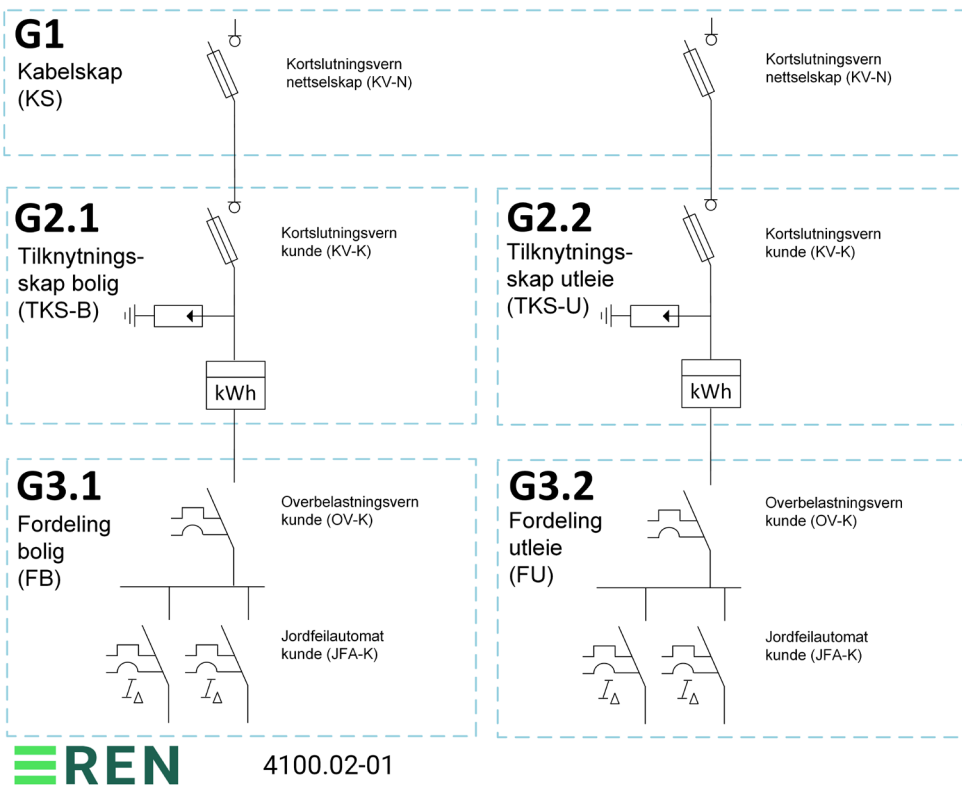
G1
Kabelskap
(KS)

Kortslutningsvern
nettselskap (KV-N)

Kortslutningsvern
nettselskap (KV-N)

G2.1
Tilknytningsskap bolig
(TKS-B)

Kortslutningsvern
kunde (KV-K)

kWh

G2.2
Tilknytningsskap utleie
(TKS-U)

Kortslutningsvern
kunde (KV-K)

kWh

G3.1
Fordeling
bolig
(FB)

Overbelastningsvern
kunde (OV-K)

Jordfeilautomat
kunde (JFA-K)

$I_\Delta$ $I_\Delta$

G3.2
Fordeling
utleie
(FU)

Overbelastningsvern
kunde (OV-K)

Jordfeilautomat
kunde (JFA-K)

$I_\Delta$ $I_\Delta$

REN

4100.02-01